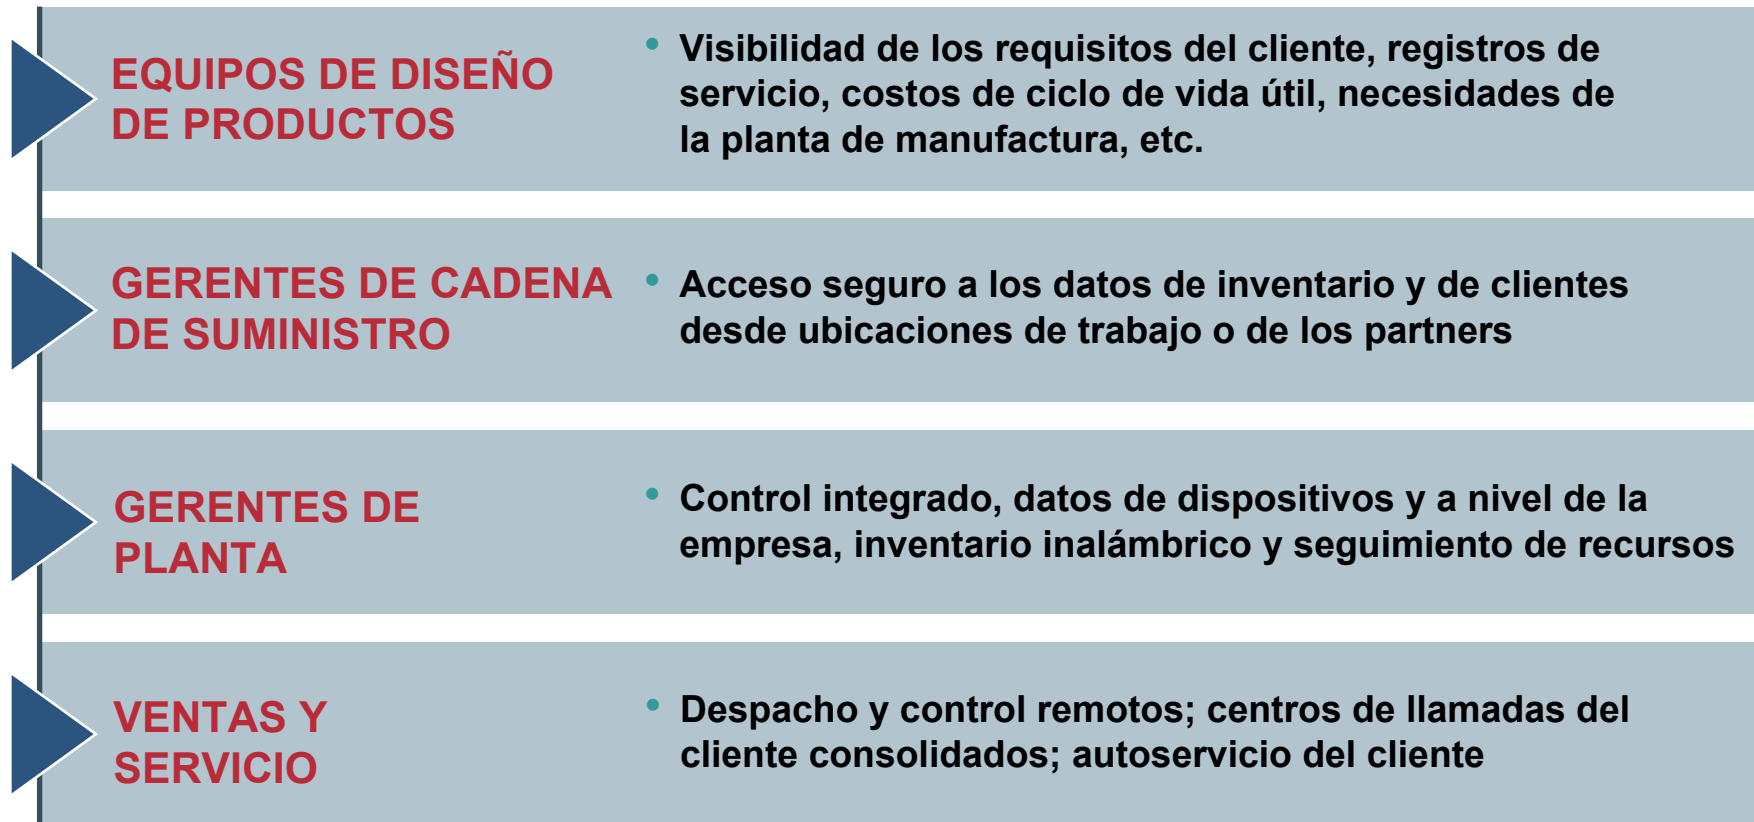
EQUIPOS DE DISEÑO DE PRODUCTOS

• Visibilidad de los requisitos del cliente, registros de servicio, costos de ciclo de vida útil, necesidades de la planta de manufactura, etc.

GERENTES DE CADENA DE SUMINISTRO

• Acceso seguro a los datos de inventario y de clientes desde ubicaciones de trabajo o de los partners

GERENTES DE PLANTA

• Control integrado, datos de dispositivos y a nivel de la empresa, inventario inalámbrico y seguimiento de recursos

VENTAS Y SERVICIO

• Despacho y control remotos; centros de llamadas del cliente consolidados; autoservicio del cliente